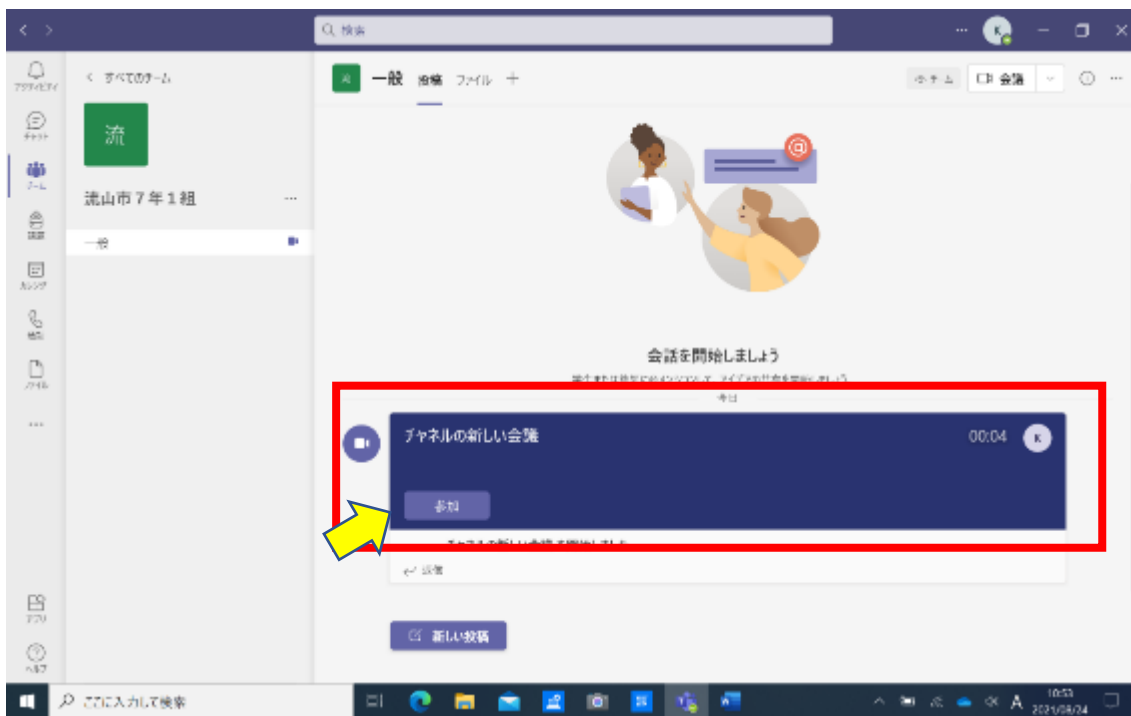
検索

アクティビティ

チャット

チーム

課題

カレンダー

通話

ファイル

...

アプリ

ヘルプ

< すべてのチーム

流

流山市７年１組 ...

一般

一般 投稿 ファイル +

チーム

会議

会話を開始しましょう

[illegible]

今日

チャネルの新しい会議 00:04

参加

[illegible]

返信

新しい投稿

ここに入力して検索

10:53
2021/06/24